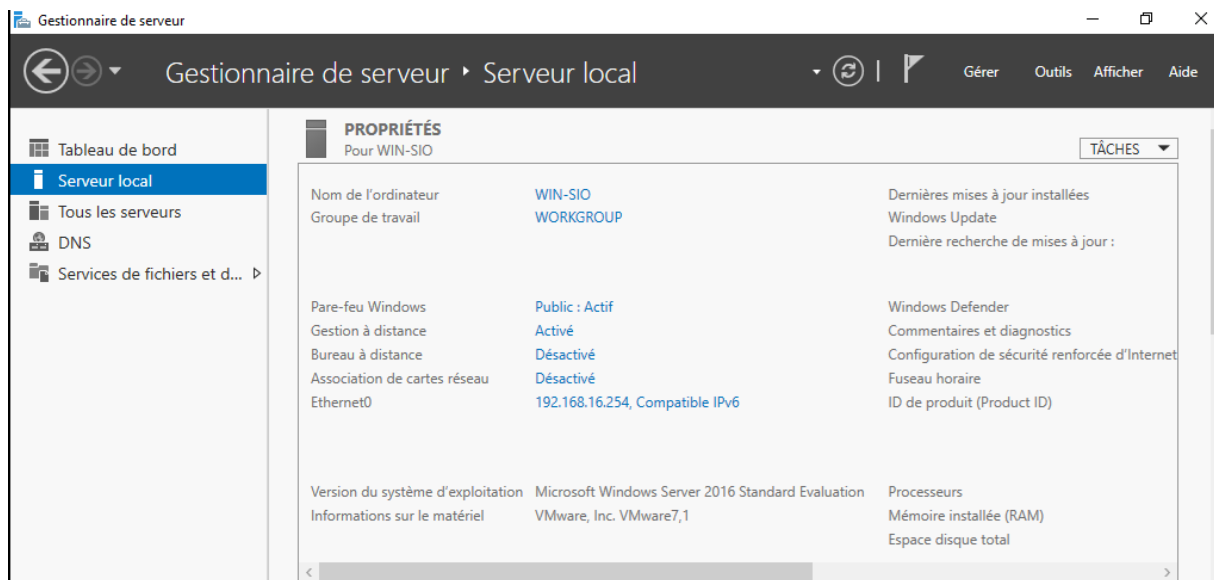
Gestionnaire de serveur

Gestionnaire de serveur • Serveur local

Gérer Outils Afficher Aide

Tableau de bord
Serveur local
Tous les serveurs
DNS
Services de fichiers et d...

PROPRIÉTÉS
Pour WIN-SIO

TÂCHES

| | | |
|---|---|---|
| Nom de l'ordinateur | WIN-SIO | Dernières mises à jour installées |
| Groupe de travail | WORKGROUP | Windows Update |
| | | Dernière recherche de mises à jour : |
| Pare-feu Windows | Public : Actif | Windows Defender |
| Gestion à distance | Activé | Commentaires et diagnostics |
| Bureau à distance | Désactivé | Configuration de sécurité renforcée d'Internet |
| Association de cartes réseau | Désactivé | Fuseau horaire |
| Ethernet0 | 192.168.16.254, Compatible IPv6 | ID de produit (Product ID) |
| Version du système d'exploitation | Microsoft Windows Server 2016 Standard Evaluation | Processeurs |
| Informations sur le matériel | VMware, Inc. VMware7,1 | Mémoire installée (RAM) |
| | | Espace disque total |